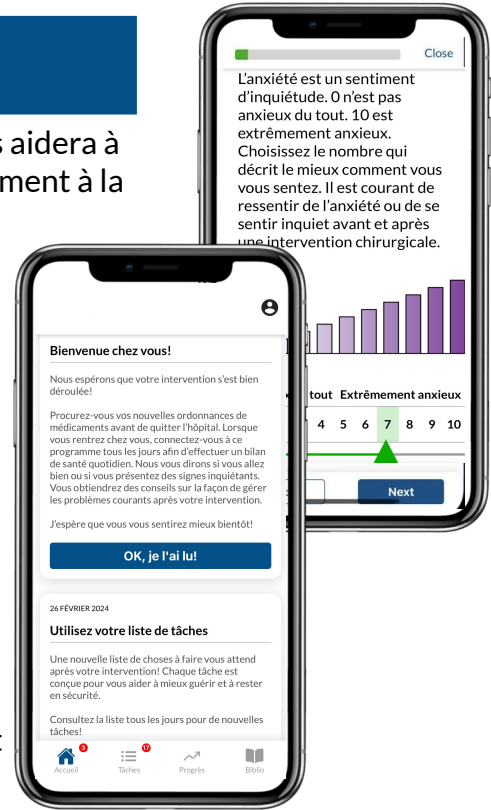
s aidera à
ment à la

Close

L'anxiété est un sentiment d'inquiétude. 0 n'est pas anxieux du tout. 10 est extrêmement anxieux. Choisissez le nombre qui décrit le mieux comment vous vous sentez. Il est courant de ressentir de l'anxiété ou de se sentir inquiet avant et après une intervention chirurgicale.

tout Extrêmement anxieux

4 5 6 7 8 9 10

Next

Bienvenue chez vous!

Nous espérons que votre intervention s'est bien déroulée!

Procurez-vous vos nouvelles ordonnances de médicaments avant de quitter l'hôpital. Lorsque vous rentrez chez vous, connectez-vous à ce programme tous les jours afin d'effectuer un bilan de santé quotidien. Nous vous dirons si vous allez bien ou si vous présentez des signes inquiétants. Vous obtiendrez des conseils sur la façon de gérer les problèmes courants après votre intervention.

J'espère que vous vous sentirez mieux bientôt!

OK, je l'ai lu!

26 FÉVRIER 2024

Utilisez votre liste de tâches

Une nouvelle liste de choses à faire vous attend après votre intervention! Chaque tâche est conçue pour vous aider à mieux guérir et à rester en sécurité.

Consultez la liste tous les jours pour de nouvelles tâches!

3 Accueil 17 Tâches Progrès Biblio